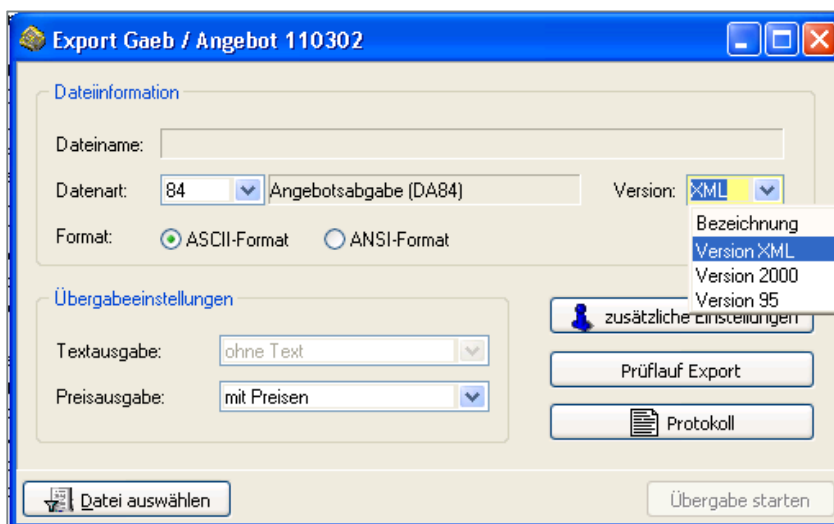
Export Gaeb / Angebot 110302

Dateiinformation

Dateiname:

Datenart: 84 Angebotsabgabe (DA84)

Version: XML

Bezeichnung
Version XML
Version 2000
Version 95

Format: ASCII-Format ANSI-Format

Übergabeeinstellungen

zusätzliche Einstellungen

Textausgabe: ohne Text

Prüflauf Export

Preisausgabe: mit Preisen

Protokoll

Datei auswählen

Übergabe starten